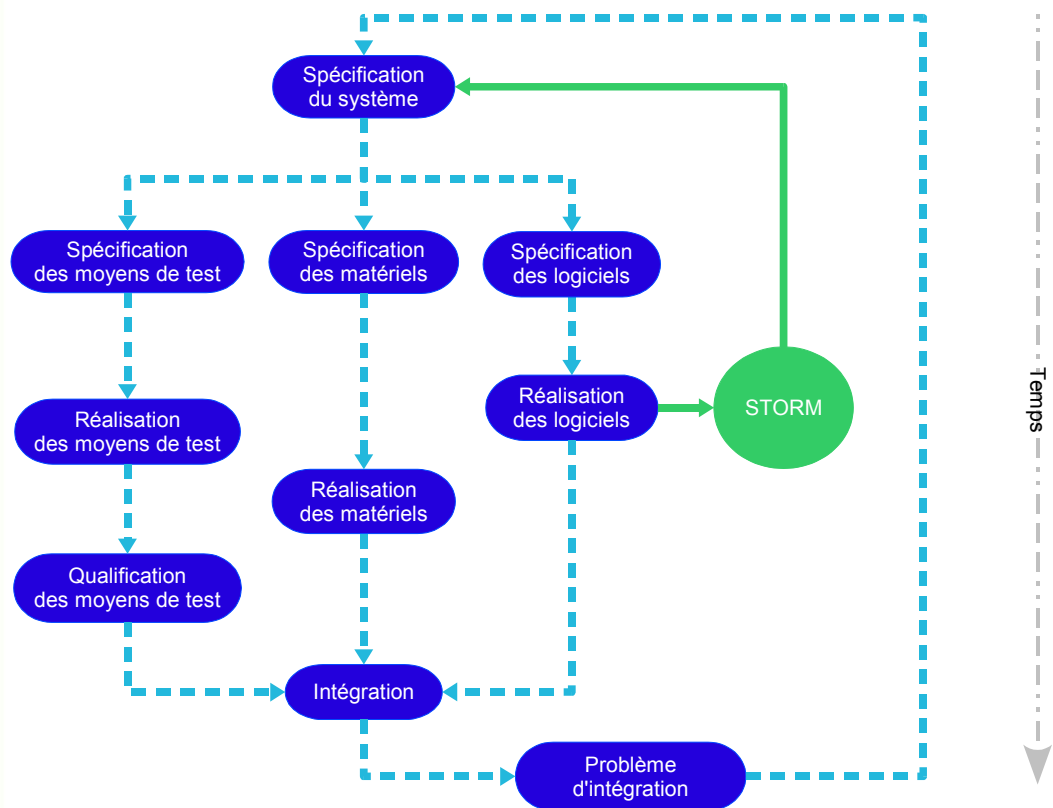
Spécification du système

Spécification des moyens de test

Spécification des matériels

Spécification des logiciels

Réalisation des logiciels

STORM

Réalisation des moyens de test

Réalisation des matériels

Qualification des moyens de test

Intégration

Problème d'intégration

Temps